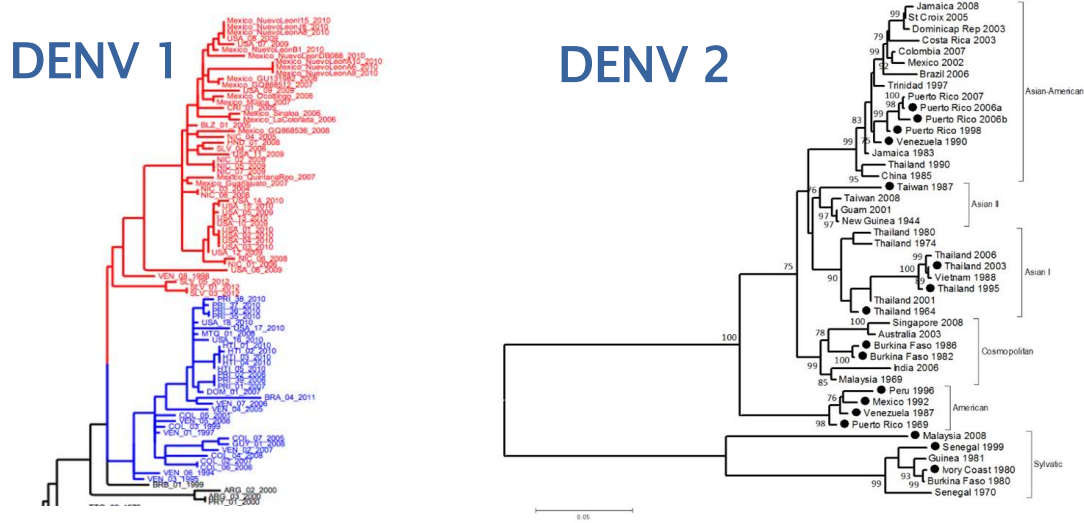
DENV 1

Mexico_NuevoLeon15_2010
Mexico_NuevoLeon16_2010
Mexico_NuevoLeonA8_2010
USA_08_2009
USA_07_2009
Mexico_NuevoLeonB1_2010
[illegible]
Mexico_NuevoLeonA10_2010
Mexico_NuevoLeonA9_2010
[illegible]
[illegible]
Mexico_Chiapas_2008
Mexico_Colima_2007
CRI_01_2008
Mexico_Sinaloa_2006
Mexico_LaColorada_2006
BLZ_01_2008
Mexico_GQ868536_2008
NIC_04_2008
HND_01_2008
SLV_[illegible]
USA_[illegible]_2009
NIC_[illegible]
NIC_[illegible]
NIC_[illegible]
Mexico_QuintanaRoo_2007
Mexico_Guasave_2007
NIC_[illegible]
NIC_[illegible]
USA_14_2010
USA_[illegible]_2010
USA_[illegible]_2010
USA_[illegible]_2010
USA_01_2010
USA_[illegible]_2010
USA_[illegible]_2010
USA_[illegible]_2010
NIC_06_2008
NIC_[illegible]
USA_06_2009
VEN_08_1998
BLZ_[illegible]
SLV_03_2012
PRI_38_2010
PRI_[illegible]_2010
PRI_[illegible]_2010
PRI_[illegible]_2010
USA_18_2010
USA_17_2010
MTQ_01_2009
USA_16_2010
HTI_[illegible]_2010
HTI_07_2010
HTI_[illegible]_2010
HTI_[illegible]_2010
HTI_05_2010
PRI_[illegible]_2009
PRI_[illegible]_2009
PRI_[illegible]_2010
DOM_01_2007
BRA_04_2011
VEN_07_2006
VEN_04_2005
COL_05_2005
VEN_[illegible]
COL_03_1996
VEN_01_1997
COL_07_2005
COL_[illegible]
VEN_02_2007
COL_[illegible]
COL_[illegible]
COL_06_2006
VEN_06_1994
VEN_03_1995
BRB_01_1999
ARG_02_2000
ARG_03_2000
PRY_01_2000

DENV 2

Jamaica 2008
St Croix 2005
Dominicap Rep 2003
Costa Rica 2003
Colombia 2007
Mexico 2002
Brazil 2006
Trinidad 1997
Puerto Rico 2007
Puerto Rico 2006a
Puerto Rico 2006b
Puerto Rico 1998
Venezuela 1990
Jamaica 1983
Thailand 1990
China 1985
Taiwan 1987
Taiwan 2008
Guam 2001
New Guinea 1944
Thailand 1980
Thailand 1974
Thailand 2006
Thailand 2003
Vietnam 1988
Thailand 2001
Thailand 1995
Thailand 1964
Singapore 2008
Australia 2003
Burkina Faso 1986
Burkina Faso 1982
India 2006
Malaysia 1969
Peru 1996
Mexico 1992
Venezuela 1987
Puerto Rico 1969
Malaysia 2008
Senegal 1999
Guinea 1981
Ivory Coast 1980
Burkina Faso 1980
Senegal 1970

Asian-American
Asian II
Asian I
Cosmopolitan
American
Sylvatic

99 79 99 92 100 98 99 83 99 76 95 76 97 97 75 99 100 90 100 78 100 99 85 100 76 98 99 93 99

0.05